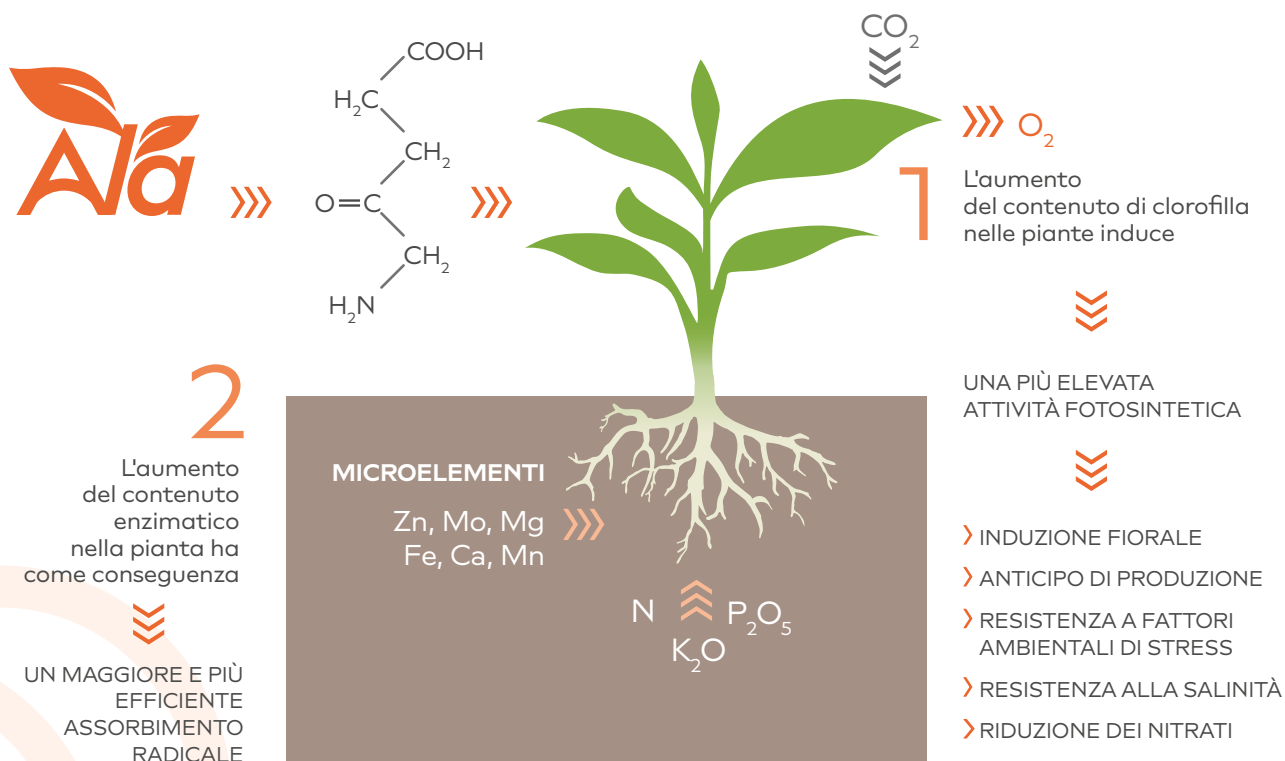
Ala

COOH
$H_2C$
$CH_2$
O=C
$CH_2$
$H_2N$

$CO_2$

$O_2$

1

L'aumento del contenuto di clorofilla nelle piante induce

UNA PIÙ ELEVATA ATTIVITÀ FOTOSINTETICA

› INDUZIONE FIORALE
› ANTICIPO DI PRODUZIONE
› RESISTENZA A FATTORI AMBIENTALI DI STRESS
› RESISTENZA ALLA SALINITÀ
› RIDUZIONE DEI NITRATI

2

L'aumento del contenuto enzimatico nella pianta ha come conseguenza

UN MAGGIORE E PIÙ EFFICIENTE ASSORBIMENTO RADICALE

MICROELEMENTI
Zn, Mo, Mg
Fe, Ca, Mn

N $P_2O_5$
$K_2O$